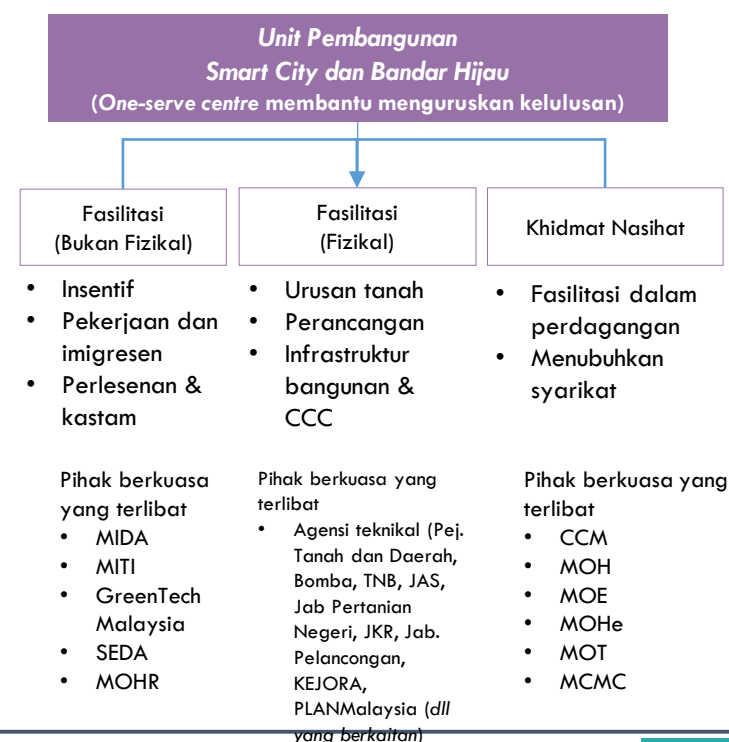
Unit Pembangunan
Smart City dan Bandar Hijau
(One-serve centre membantu menguruskan kelulusan)

Fasilitasi
(Bukan Fizikal)

- Insentif
- Pekerjaan dan imigresen
- Perlesenan & kastam

Pihak berkuasa yang terlibat
- MIDA
- MITI
- GreenTech Malaysia
- SEDA
- MOHR

Fasilitasi
(Fizikal)

- Urusan tanah
- Perancangan
- Infrastruktur bangunan & CCC

Pihak berkuasa yang terlibat
- Agensi teknikal (Pej. Tanah dan Daerah, Bomba, TNB, JAS, Jab Pertanian Negeri, JKR, Jab. Pelancongan, KEJORA, PLANMalaysia (dll yang berkaitan)

Khidmat Nasihat

- Fasilitasi dalam perdagangan
- Menubuhkan syarikat

Pihak berkuasa yang terlibat
- CCM
- MOH
- MOE
- MOHe
- MOT
- MCMC